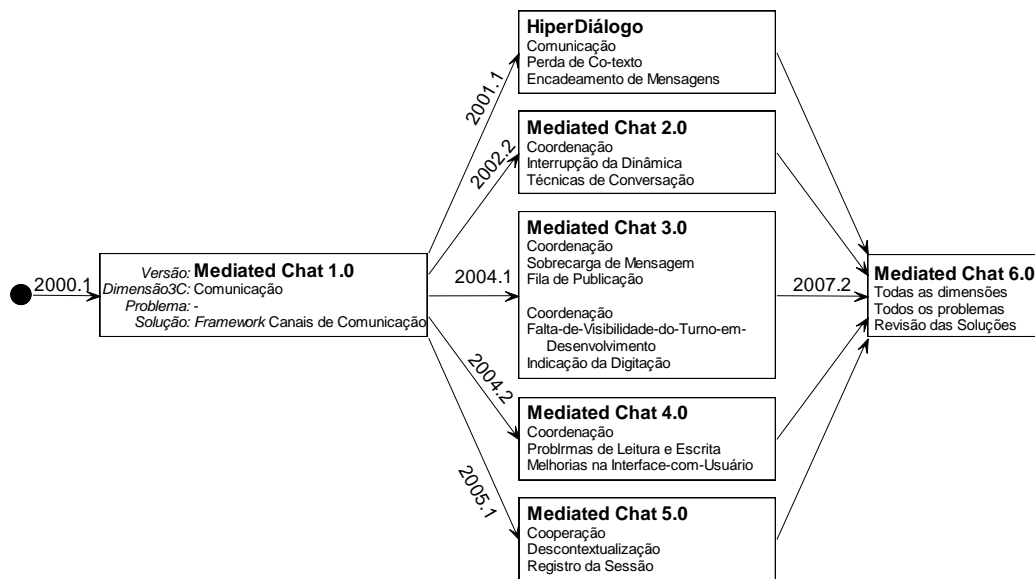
2000.1

Versão: Mediated Chat 1.0
Dimensão3C: Comunicação
Problema: -
Solução: Framework Canais de Comunicação

2001.1

HiperDiálogo
Comunicação
Perda de Co-texto
Encadeamento de Mensagens

2002.2

Mediated Chat 2.0
Coordenação
Interrupção da Dinâmica
Técnicas de Conversação

2004.1

Mediated Chat 3.0
Coordenação
Sobrecarga de Mensagem
Fila de Publicação

Coordenação
Falta-de-Visibilidade-do-Turno-em-Desenvolvimento
Indicação da Digitação

2004.2

Mediated Chat 4.0
Coordenação
Problrmas de Leitura e Escrita
Melhorias na Interface-com-Usuário

2005.1

Mediated Chat 5.0
Cooperação
Descontextualização
Registro da Sessão

2007.2

Mediated Chat 6.0
Todas as dimensões
Todos os problemas
Revisão das Soluções